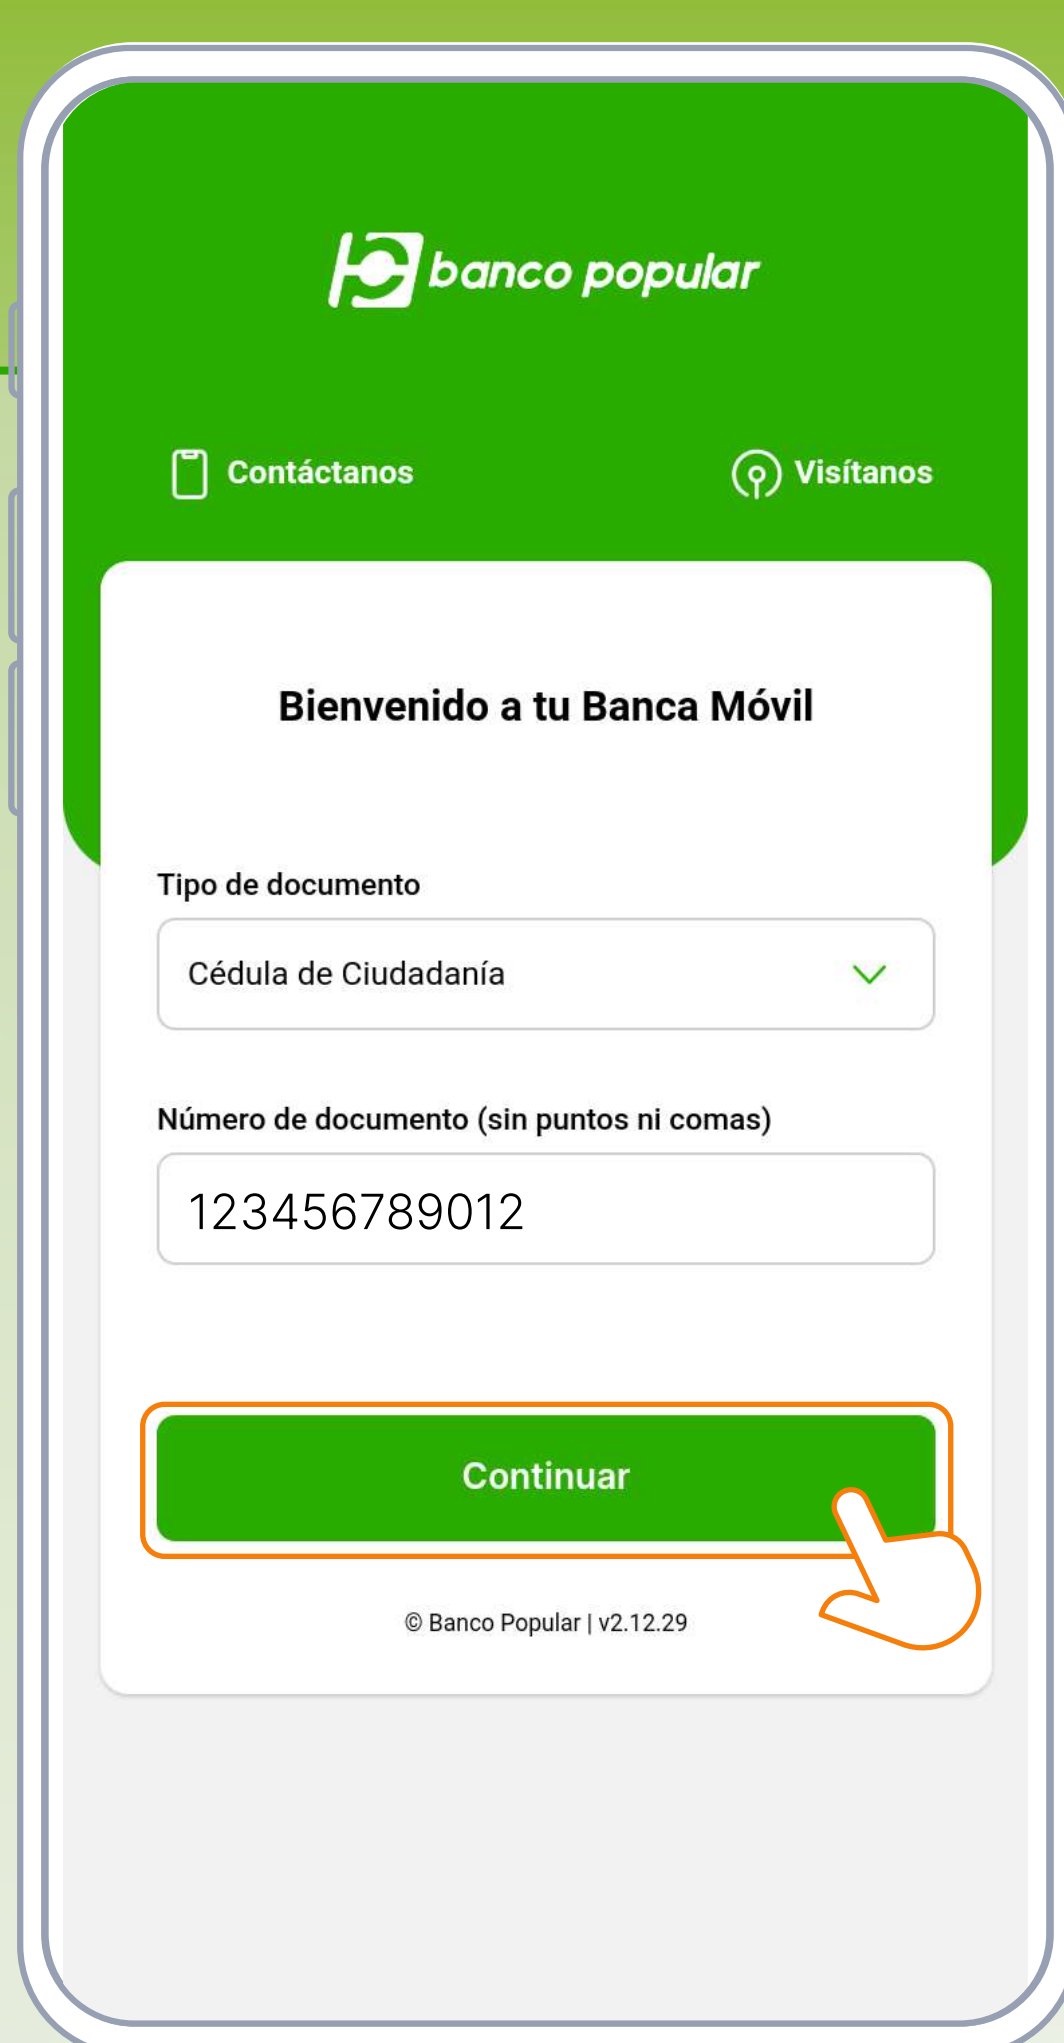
banco popular

Contáctanos

Visítanos

Bienvenido a tu Banca Móvil

Tipo de documento

Cédula de Ciudadanía

Número de documento (sin puntos ni comas)

123456789012

Continuar

© Banco Popular | v2.12.29